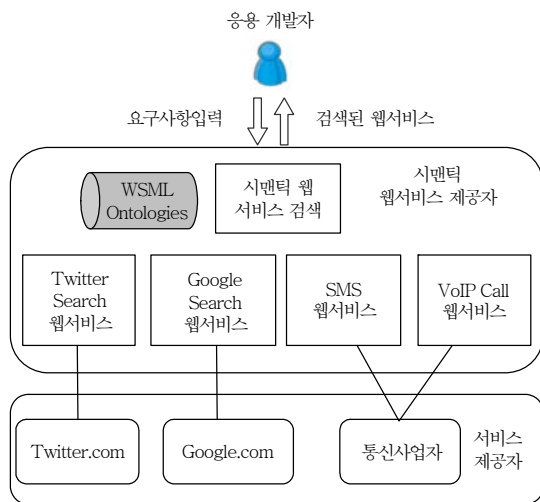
응용 개발자

요구사항입력

검색된 웹서비스

WSML Ontologies

시맨틱 웹 서비스 검색

시맨틱 웹서비스 제공자

Twitter Search 웹서비스

Google Search 웹서비스

SMS 웹서비스

VoIP Call 웹서비스

Twitter.com

Google.com

통신사업자

서비스 제공자